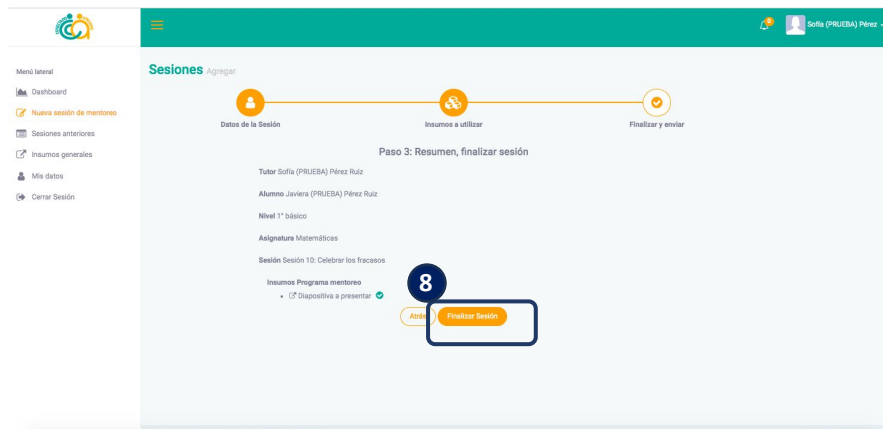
Sofía (PRUEBA) Pérez

Menú lateral
Dashboard
Nueva sesión de mentoreo
Sesiones anteriores
Insumos generales
Mis datos
Cerrar Sesión

Sesiones Agregar

Datos de la Sesión
Insumos a utilizar
Finalizar y enviar

Paso 3: Resumen, finalizar sesión

Tutor Sofía (PRUEBA) Pérez Ruiz

Alumno Javiera (PRUEBA) Pérez Ruiz

Nivel 1° básico

Asignatura Matemáticas

Sesión Sesión 10: Celebrar los fracasos

Insumos Programa mentoreo
• Diapositiva a presentar

8

Atrás
Finalizar Sesión